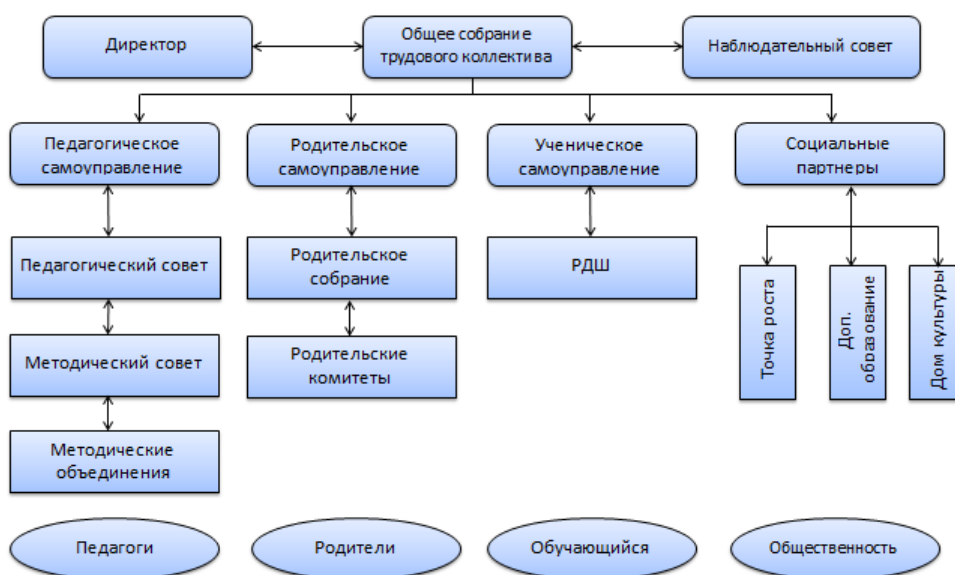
Директор

Общее собрание трудового коллектива

Наблюдательный совет

Педагогическое самоуправление

Родительское самоуправление

Ученическое самоуправление

Социальные партнеры

Педагогический совет

Родительское собрание

РДШ

Точка роста

Доп. образование

Дом культуры

Методический совет

Родительские комитеты

Методические объединения

Педагоги

Родители

Обучающийся

Общественность